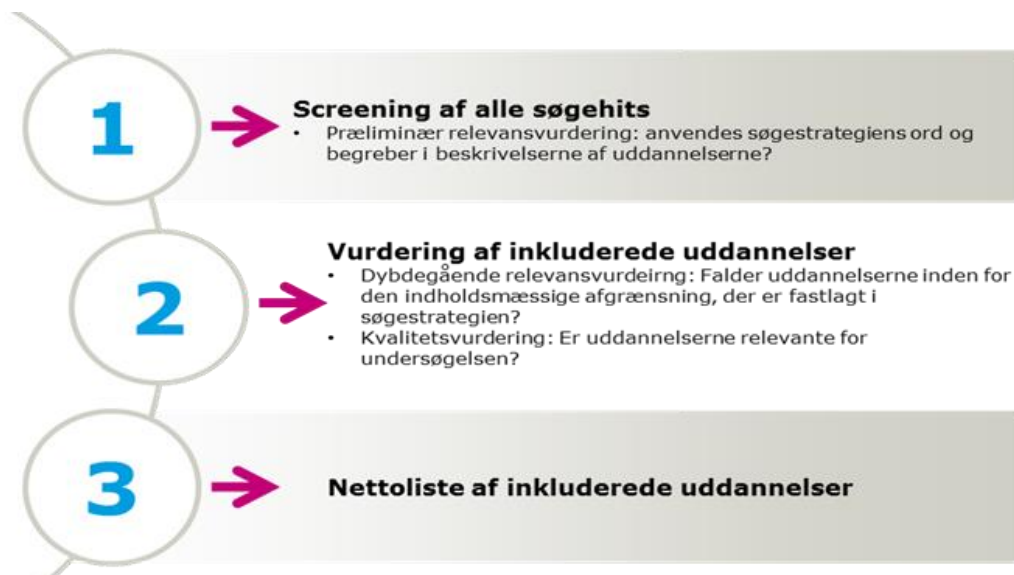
1

Screening af alle søgehits
• Præliminær relevansvurdering: anvendes søgestrategiens ord og begreber i beskrivelserne af uddannelserne?

2

Vurdering af inkluderede uddannelser
• Dybdegående relevansvurdeirng: Falder uddannelserne inden for den indholdsmæssige afgrænsning, der er fastlagt i søgestrategien?
• Kvalitetsvurdering: Er uddannelserne relevante for undersøgelsen?

3

Nettoliste af inkluderede uddannelser